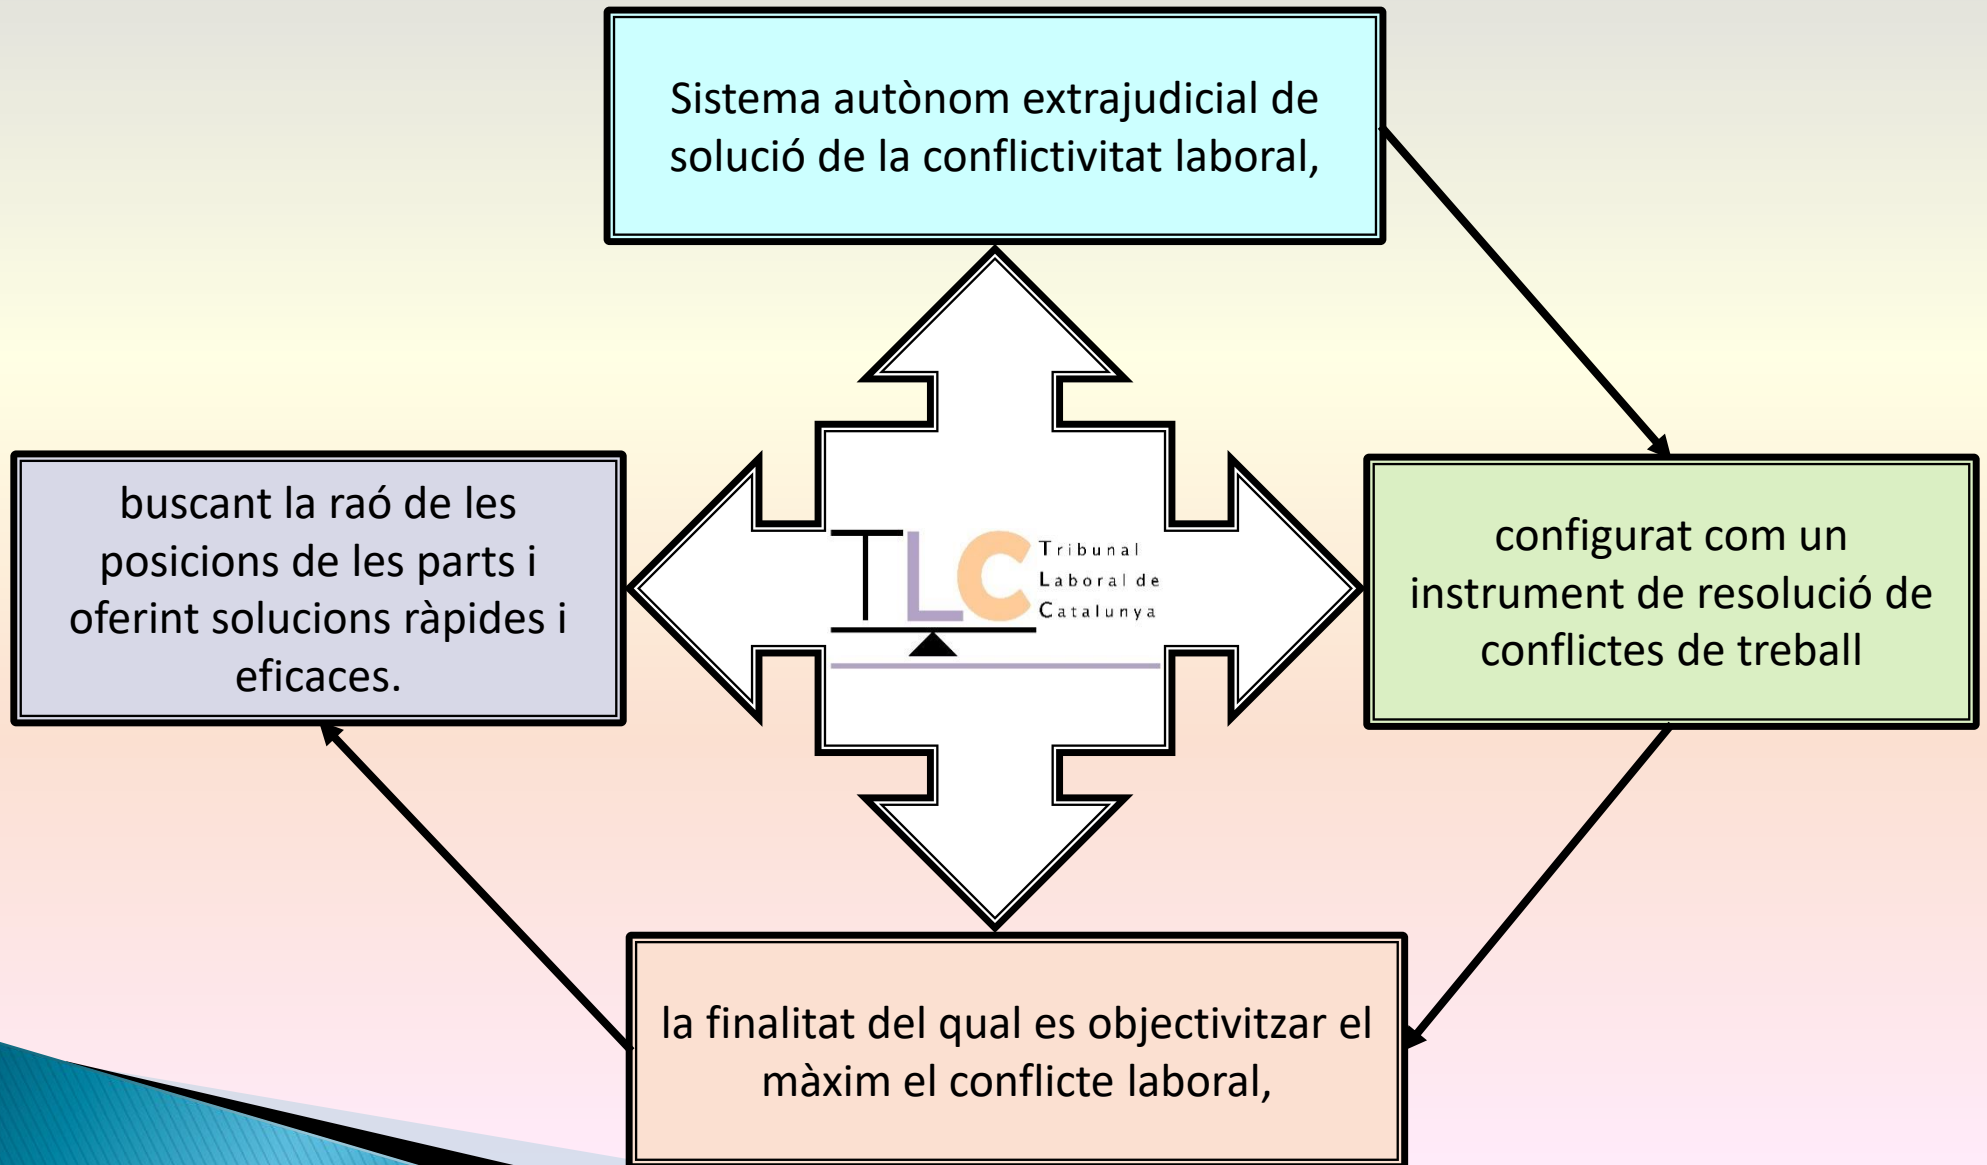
Sistema autònom extrajudicial de solució de la conflictivitat laboral,

configurat com un instrument de resolució de conflictes de treball

la finalitat del qual es objectivitzar el màxim el conflicte laboral,

buscant la raó de les posicions de les parts i oferint solucions ràpides i eficaces.

TLC Tribunal Laboral de Catalunya